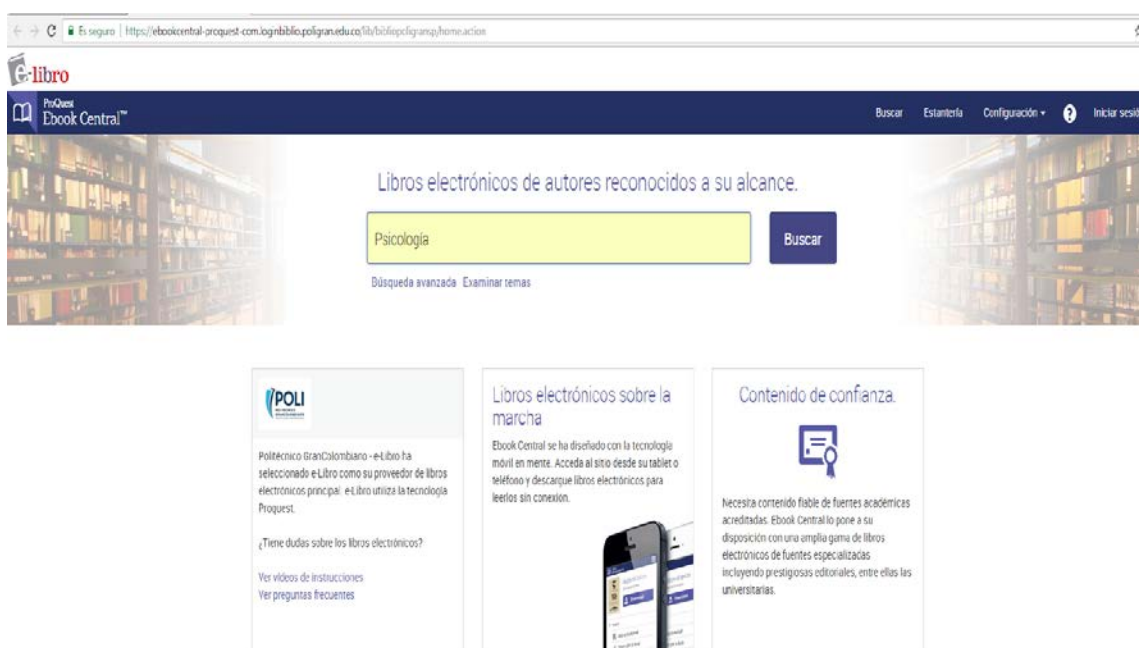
Es seguro | https://ebookcentral-proquest-com.loginbiblio.poligran.edu.co/lib/bibliopoligransp/home.action

e-libro

ProQuest Ebook Central™

Buscar Estantería Configuración ▾ ? Iniciar sesió

Libros electrónicos de autores reconocidos a su alcance.

Psicología

Buscar

Búsqueda avanzada Examinar temas

POLI

Politécnico GranColombiano - e-Libro ha seleccionado e-Libro como su proveedor de libros electrónicos principal. e-Libro utiliza la tecnología Proquest.

¿Tiene dudas sobre los libros electrónicos?

Ver videos de instrucciones
Ver preguntas frecuentes

Libros electrónicos sobre la marcha

Ebook Central se ha diseñado con la tecnología móvil en mente. Acceda al sitio desde su tablet o teléfono y descargue libros electrónicos para leerlos sin conexion.

Contenido de confianza.

Necesita contenido fiable de fuentes académicas acreditadas. Ebook Central lo pone a su disposición con una amplia gama de libros electrónicos de fuentes especializadas incluyendo prestigiosas editoriales, entre ellas las universitarias.